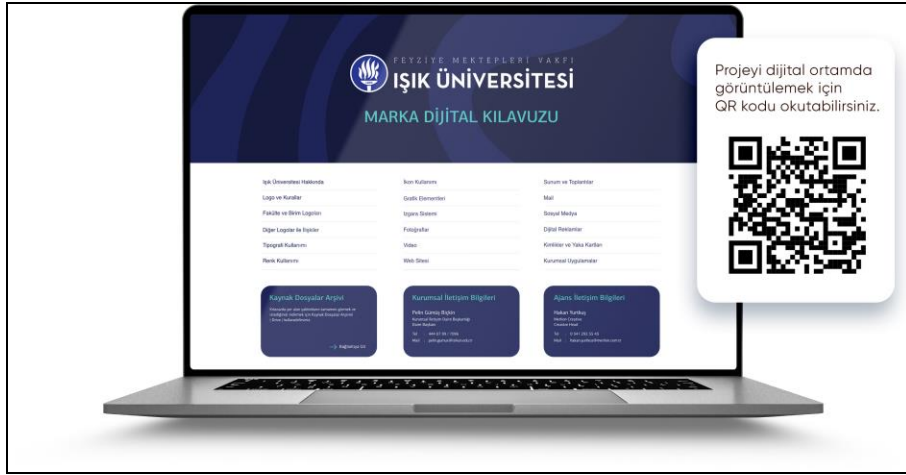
FEYZİYE MEKTEPLERİ VAKFI
IŞIK ÜNİVERSİTESİ

MARKA DİJİTAL KILAVUZU

Işık Üniversitesi Hakkında
Logo ve Kurallar
Fakülte ve Birim Logoları
Diğer Logolar ile İlişkiler
Tipografi Kullanımı
Renk Kullanımı

İkon Kullanımı
Grafik Elementleri
Izgara Sistemi
Fotoğraflar
Video
Web Sitesi

Sunum ve Toplantılar
Mail
Sosyal Medya
Dijital Reklamlar
Kimlikler ve Yaka Kartları
Kurumsal Uygulamalar

Kaynak Dosyalar Arşivi
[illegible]
Bağlantıya Git

Kurumsal İletişim Bilgileri
Pelin Gümüş Bişkin
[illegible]

Ajans İletişim Bilgileri
Hakan Yurtkuş
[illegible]

Projeyi dijital ortamda görüntülemek için QR kodu okutabilirsiniz.